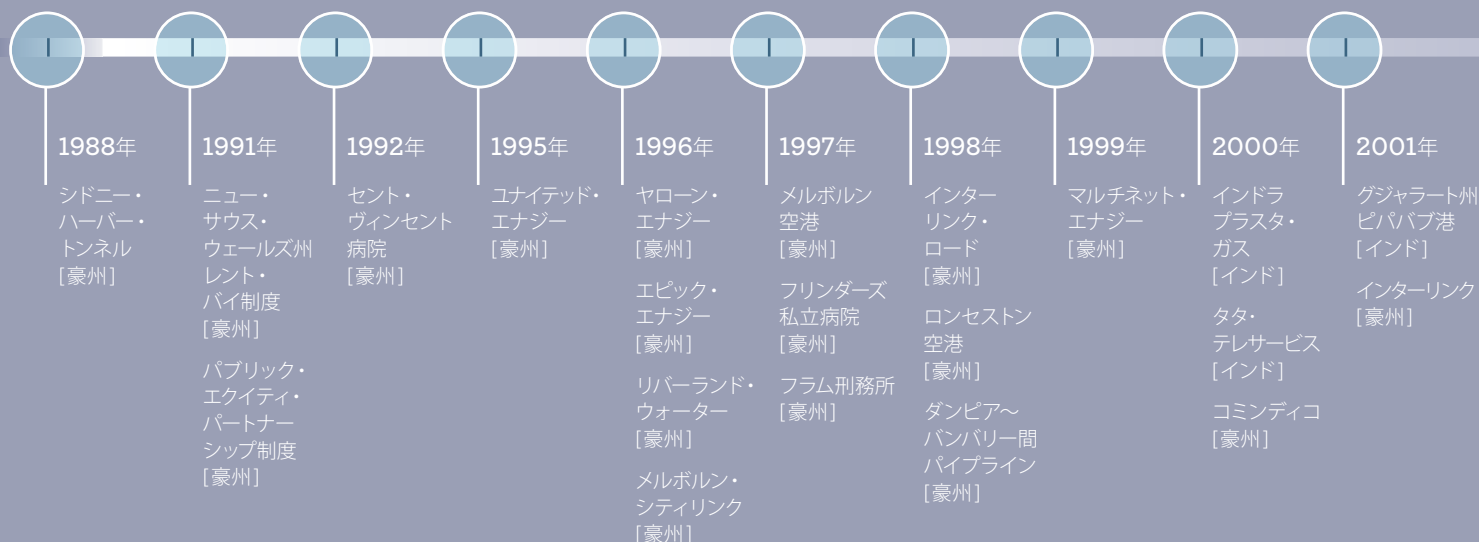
1988年

シドニー・ハーバー・トンネル
[豪州]

1991年

ニュー・サウス・ウェールズ州レント・バイ制度
[豪州]

パブリック・エクイティ・パートナーシップ制度
[豪州]

1992年

セント・ヴィンセント病院
[豪州]

1995年

ユナイテッド・エナジー
[豪州]

1996年

ヤローン・エナジー
[豪州]

エピック・エナジー
[豪州]

リバーランド・ウォーター
[豪州]

メルボルン・シティリンク
[豪州]

1997年

メルボルン空港
[豪州]

フリンダーズ私立病院
[豪州]

フラム刑務所
[豪州]

1998年

インターリンク・ロード
[豪州]

ロンセストン空港
[豪州]

ダンピア〜バンバリー間パイプライン
[豪州]

1999年

マルチネット・エナジー
[豪州]

2000年

インドラプラスタ・ガス
[インド]

タタ・テレサービス
[インド]

コミンディコ
[豪州]

2001年

グジャラート州ピパバブ港
[インド]

インターリンク
[豪州]